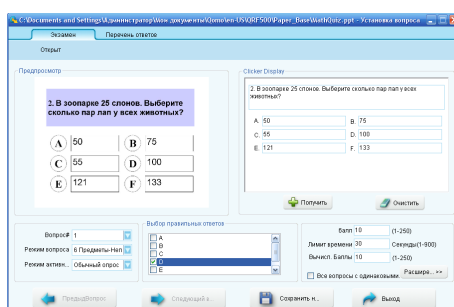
C:\Documents and Settings\Администратор\Мои документы\Qomo\en-US\QRF500\Paper_Base\MathQuiz.ppt - Установка вопроса

Экзамен
Перечень ответов
Открыт

Предпросмотр

2. В зоопарке 25 слонов. Выберите сколько пар лап у всех животных?

A 50
B 75
C 55
D 100
E 121
F 133

Clicker Display

2. В зоопарке 25 слонов. Выберите сколько пар лап у всех животных?

A. 50
B. 75
C. 55
D. 100
E. 121
F. 133

Получить
Очистить

Вопрос# 1
Режим вопроса 6 Предметы-Нел
Режим активн... Обычный опрос

Выбор правильных ответов
A
B
C
D
E

Балл 10 (1-250)
Лимит времени 30 Секунды(1-900)
Вычисл. Баллы 10 (1-250)
Все вопросы с одинаковыми
Расшире... >>

ПредыдВопрос
Следующий в...
Сохранить н...
Выход